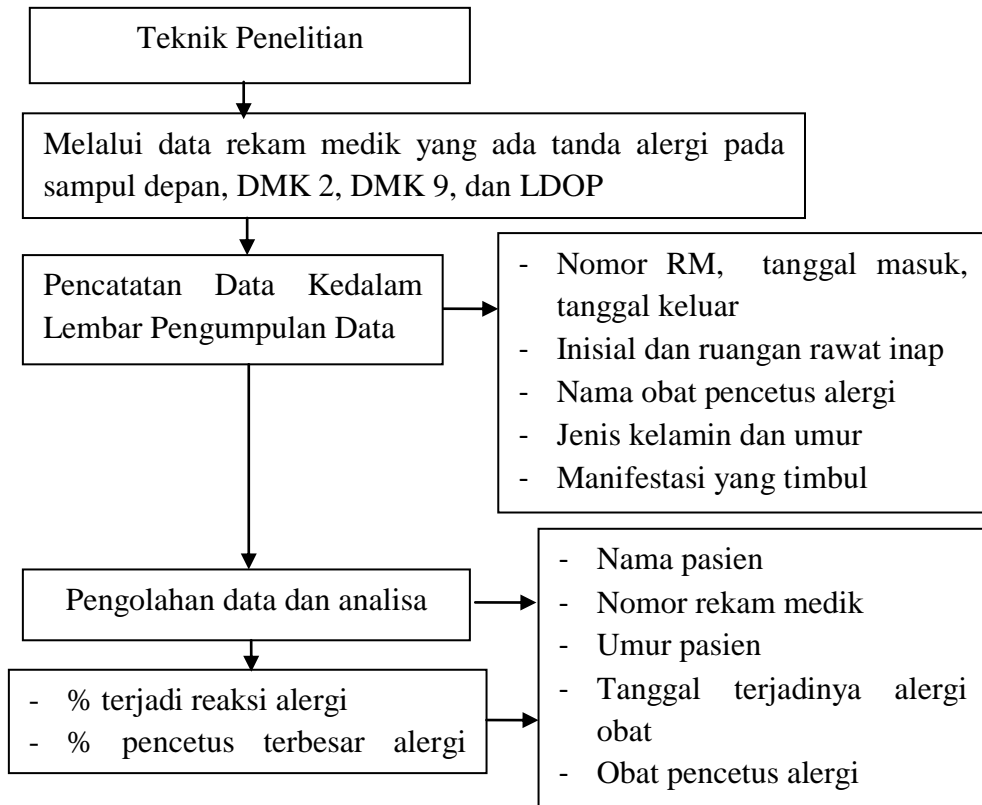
Teknik Penelitian

Melalui data rekam medik yang ada tanda alergi pada sampul depan, DMK 2, DMK 9, dan LDOP

Pencatatan Data Kedalam Lembar Pengumpulan Data

- Nomor RM, tanggal masuk, tanggal keluar
- Inisial dan ruangan rawat inap
- Nama obat pencetus alergi
- Jenis kelamin dan umur
- Manifestasi yang timbul

Pengolahan data dan analisa

- Nama pasien
- Nomor rekam medik
- Umur pasien
- Tanggal terjadinya alergi obat
- Obat pencetus alergi

- % terjadi reaksi alergi
- % pencetus terbesar alergi